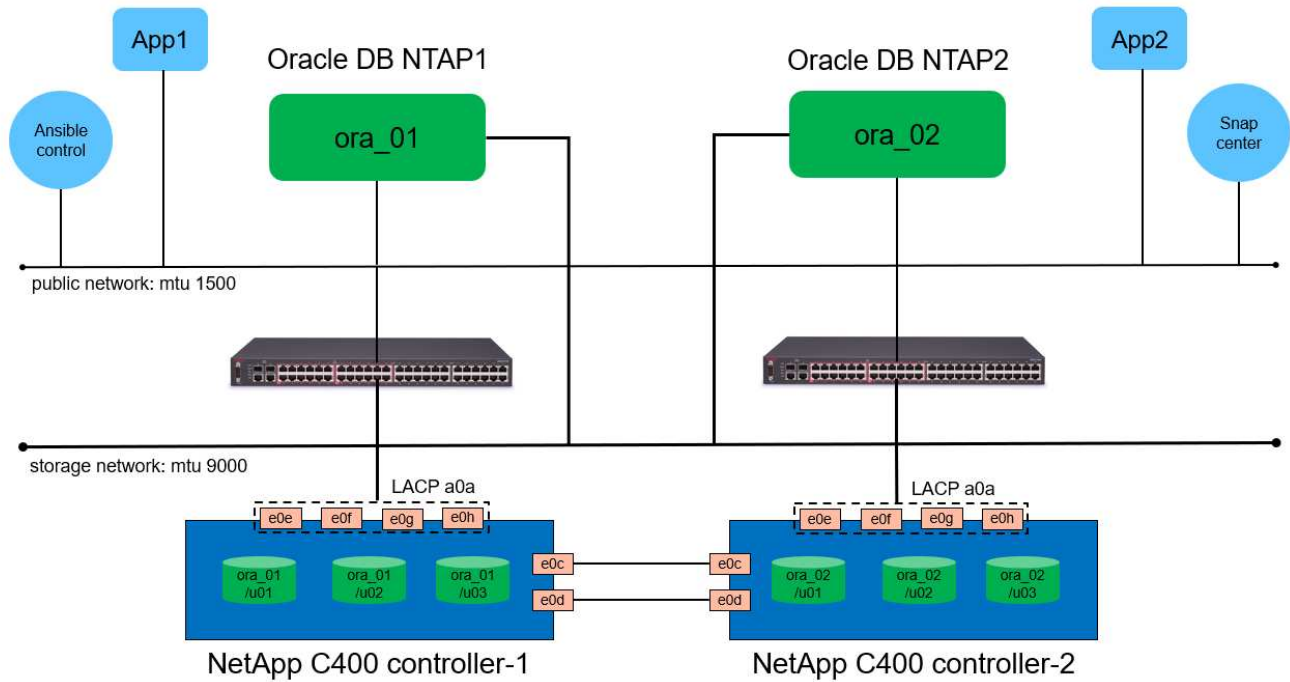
App1

Oracle DB NTAP1

Oracle DB NTAP2

App2

Ansible control

ora_01

ora_02

Snap center

public network: mtu 1500

storage network: mtu 9000

LACP a0a

e0e e0f e0g e0h

ora_01 /u01

ora_01 /u02

ora_01 /u03

e0c

e0d

LACP a0a

e0e e0f e0g e0h

e0c

e0d

ora_02 /u01

ora_02 /u02

ora_02 /u03

NetApp C400 controller-1

NetApp C400 controller-2